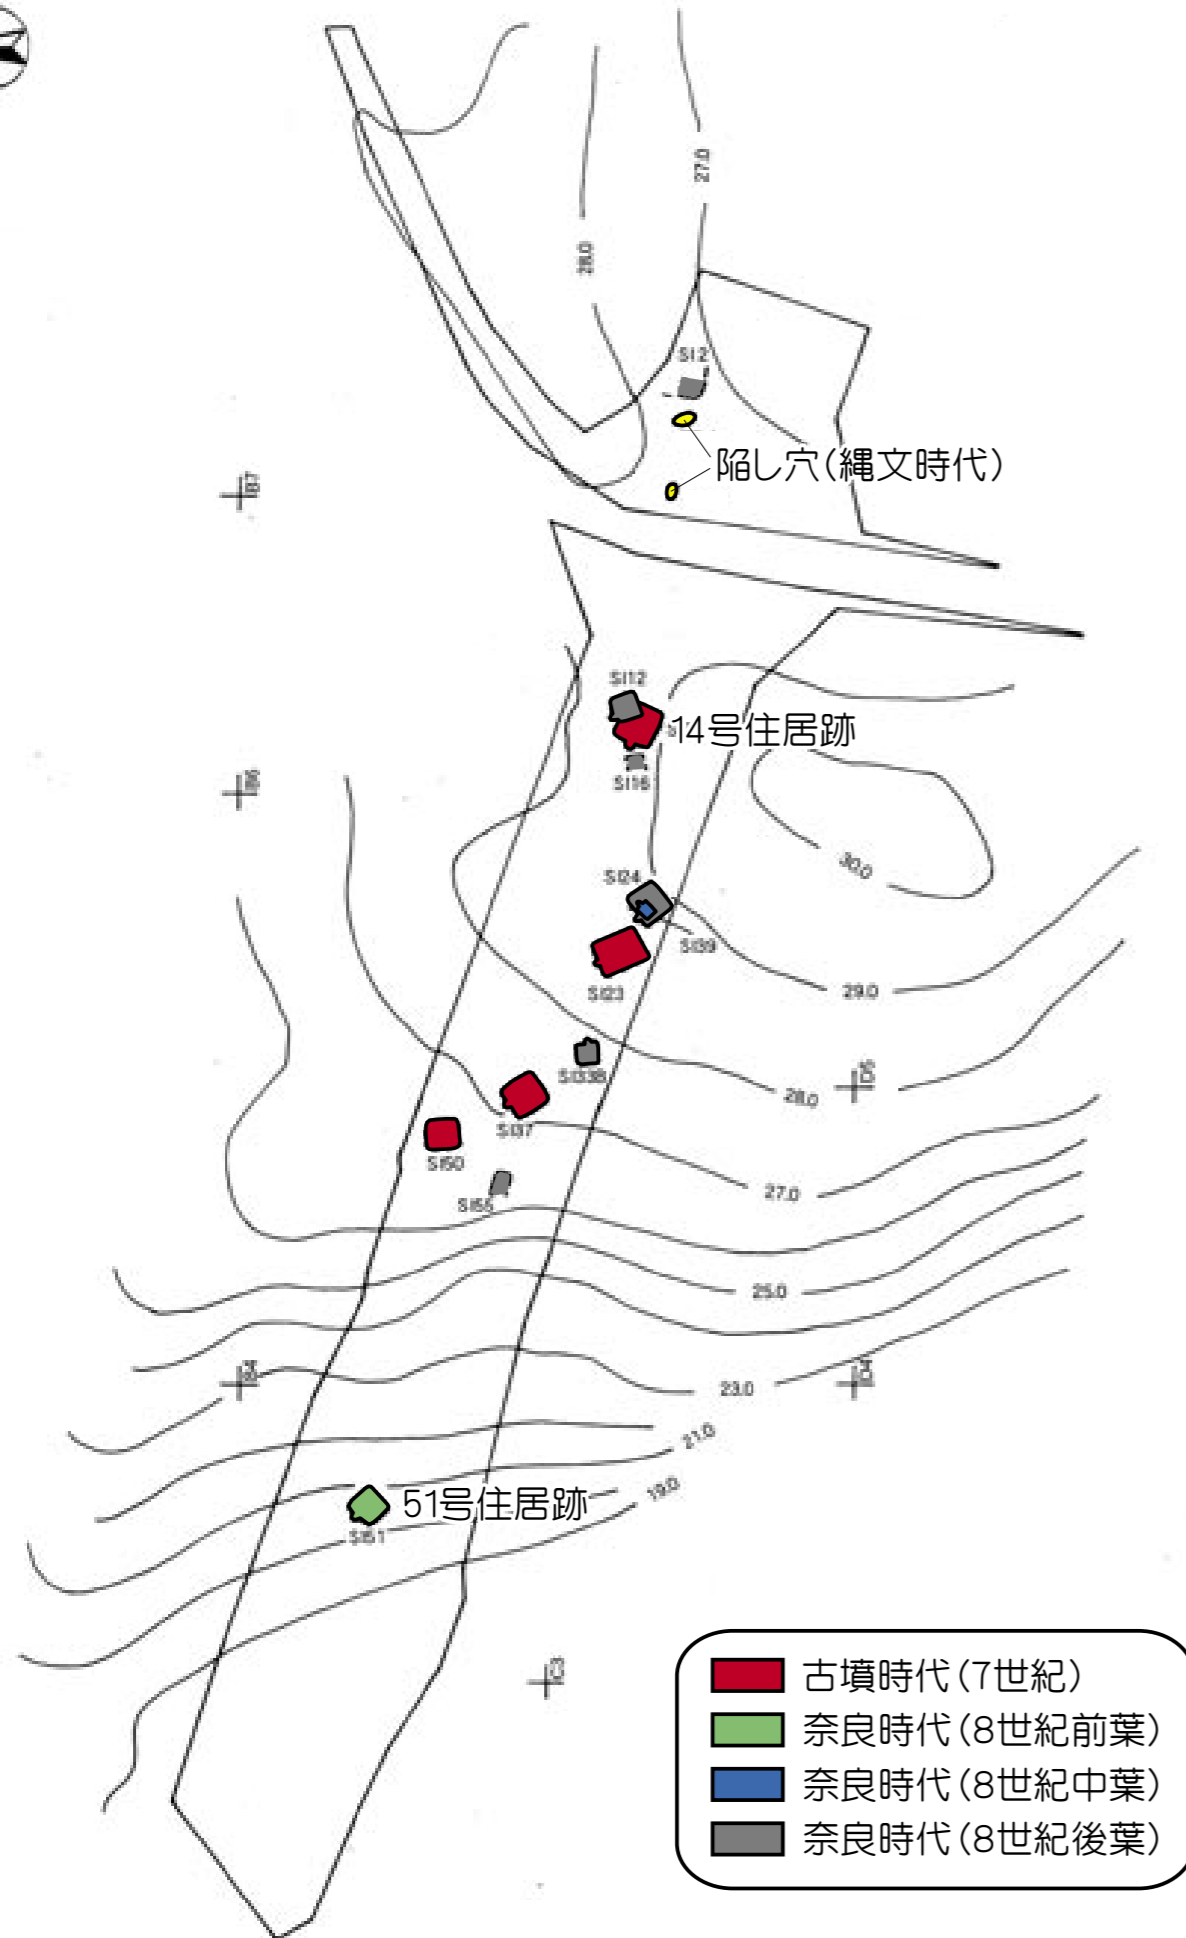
27.0
28.0
SI2
陥し穴(縄文時代)
SI12
14号住居跡
SI16
30.0
SI24
SI39
SI23
29.0
SI38
28.0
SI37
SI50
27.0
SI55
25.0
23.0
21.0
51号住居跡
19.0
SI51
古墳時代(7世紀)
奈良時代(8世紀前葉)
奈良時代(8世紀中葉)
奈良時代(8世紀後葉)